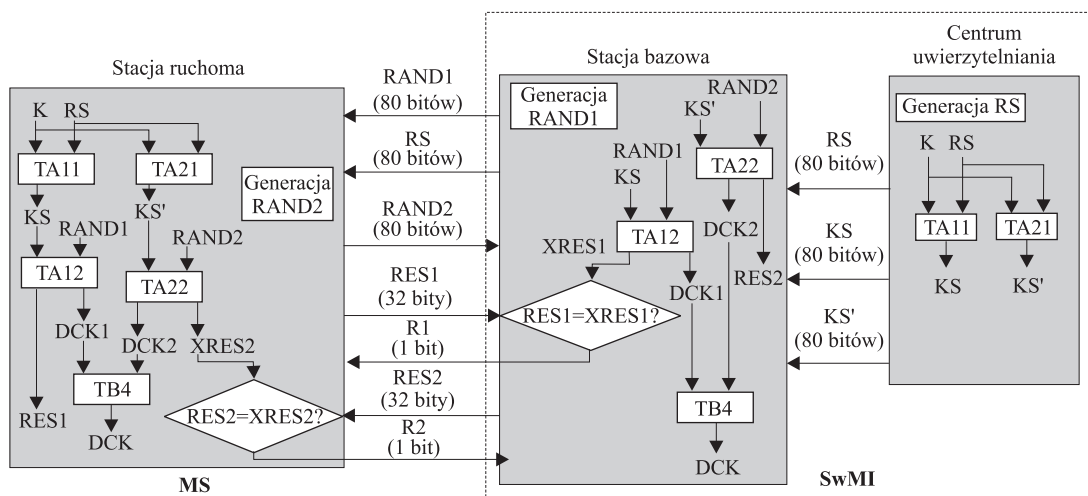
Stacja ruchoma

K RS

TA11

TA21

KS

KS'

RAND1

RAND2

TA12

TA22

DCK1

DCK2

XRES2

TB4

RES1

DCK

RES2=XRES2?

Generacja RAND2

MS

RAND1 (80 bitów)

RS (80 bitów)

RAND2 (80 bitów)

RES1 (32 bity)

R1 (1 bit)

RES2 (32 bity)

R2 (1 bit)

Stacja bazowa

Generacja RAND1

RAND2

KS'

TA22

RAND1

KS

TA12

XRES1

DCK2

DCK1

RES2

RES1=XRES1?

TB4

DCK

SwMI

RS (80 bitów)

KS (80 bitów)

KS' (80 bitów)

Centrum uwierzytelniania

Generacja RS

K RS

TA11

TA21

KS

KS'